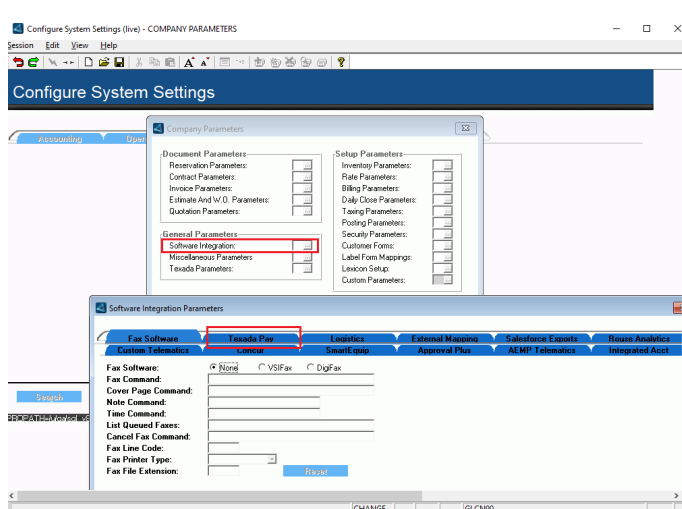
Configure System Settings (live) - COMPANY PARAMETERS

Session Edit View Help

Configure System Settings

Accounting Oper

Company Parameters

Document Parameters
Reservation Parameters:
Contract Parameters:
Invoice Parameters:
Estimate And W.O. Parameters:
Quotation Parameters:

General Parameters
Software Integration:
Miscellaneous Parameters
Texada Parameters:

Setup Parameters
Inventory Parameters:
Rate Parameters:
Billing Parameters:
Daily Close Parameters:
Taxing Parameters:
Posting Parameters:
Security Parameters:
Customer Forms:
Label Form Mappings:
Lexicon Setup:
Custom Parameters:

Search
PROPATH=\\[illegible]

Software Integration Parameters

Fax Software | Texada Pay | Logistics | External Mapping | Salesforce Exports | Rouse Analytics
Custom Telematics | Concur | SmartEquip | Approval Plus | AEMP Telematics | Integrated Acct

Fax Software: None VSIFax DigiFax
Fax Command:
Cover Page Command:
Note Command:
Time Command:
List Queued Faxes:
Cancel Fax Command:
Fax Line Code:
Fax Printer Type:
Fax File Extension:
Reset

CHANGE
GLCN90